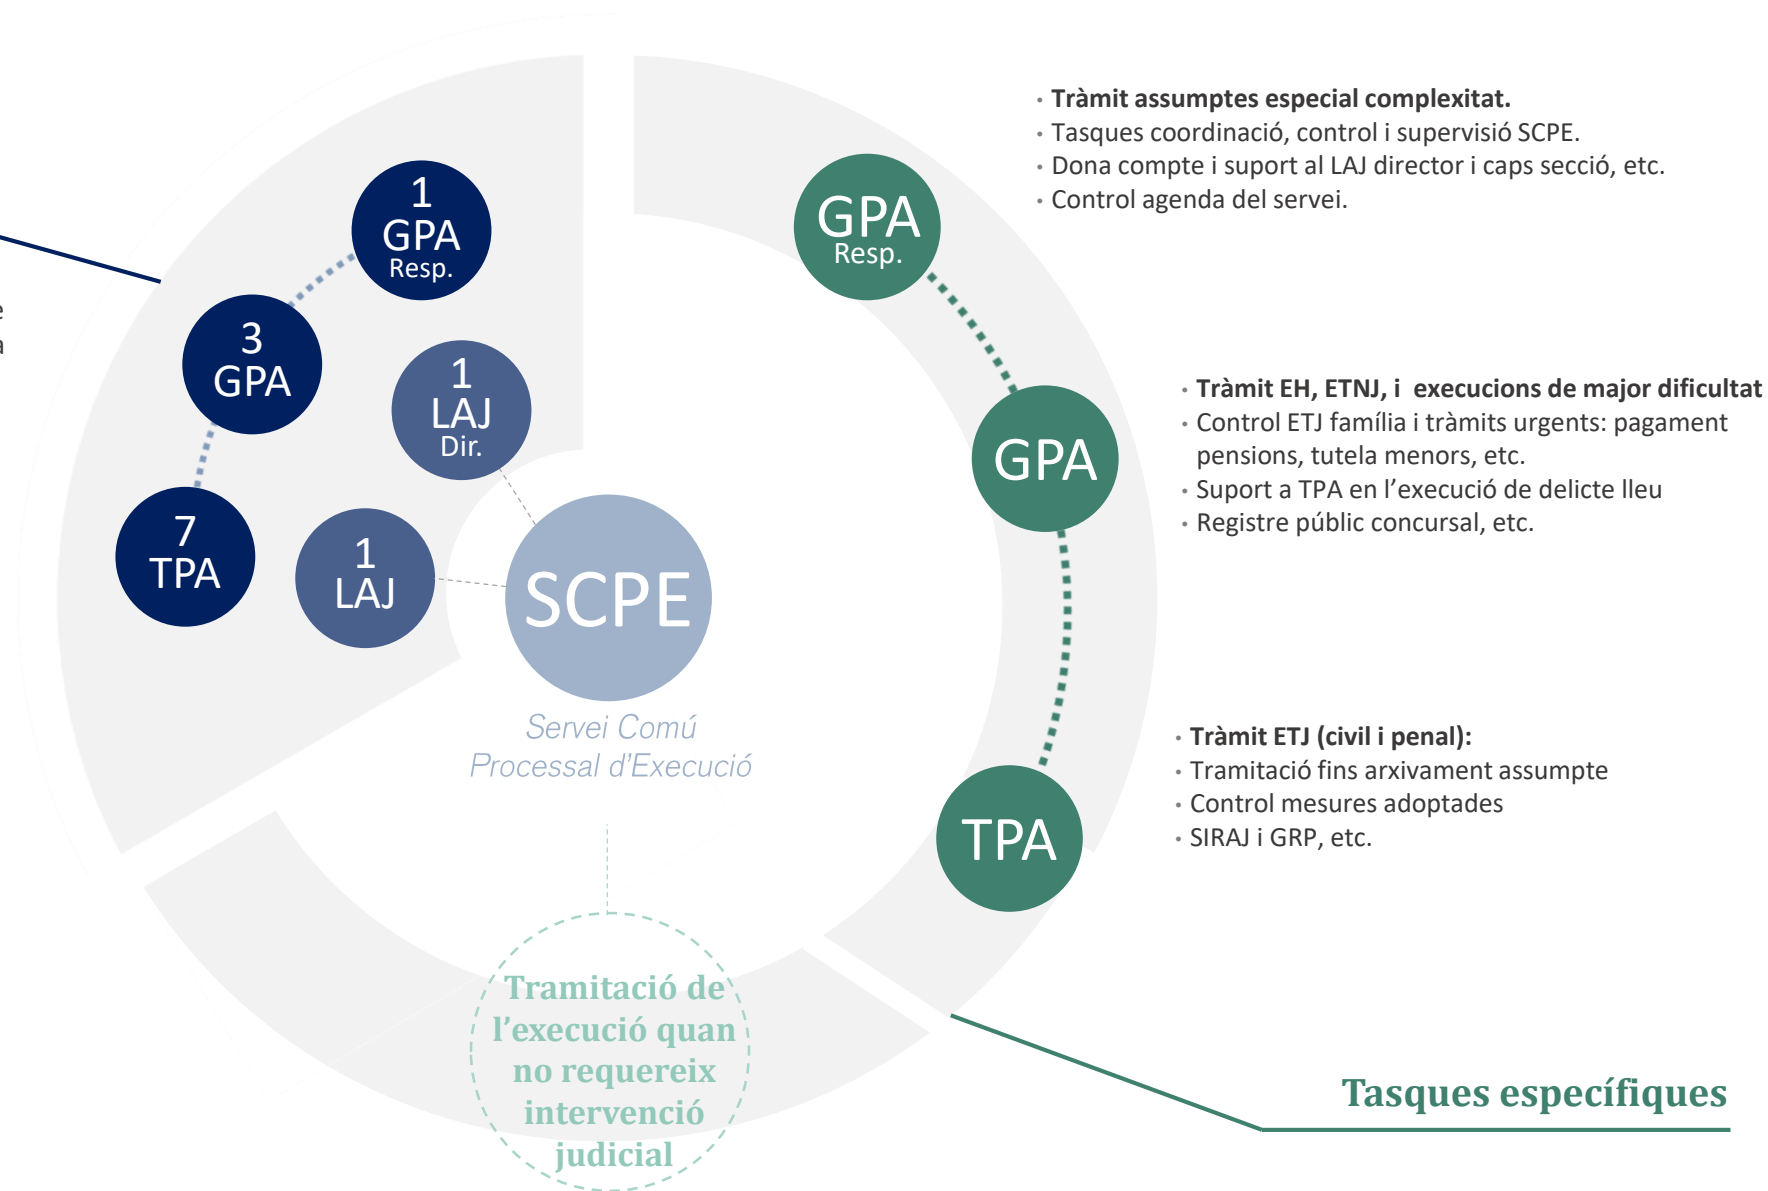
e
a

1
GPA
Resp.

3
GPA

1
LAJ
Dir.

7
TPA

1
LAJ

SCPE

Servei Comú
Processal d'Execució

Tramitació de l'execució quan no requereix intervenció judicial

GPA
Resp.

GPA

TPA

• **Tràmit assumptes especial complexitat.**
• Tasques coordinació, control i supervisió SCPE.
• Dona compte i suport al LAJ director i caps secció, etc.
• Control agenda del servei.

• **Tràmit EH, ETNJ, i execucions de major dificultat**
• Control ETJ família i tràmits urgents: pagament pensions, tutela menors, etc.
• Suport a TPA en l'execució de delicte lleu
• Registre públic concursal, etc.

• **Tràmit ETJ (civil i penal):**
• Tramitació fins arxivament assumpte
• Control mesures adoptades
• SIRAJ i GRP, etc.

Tasques específiques